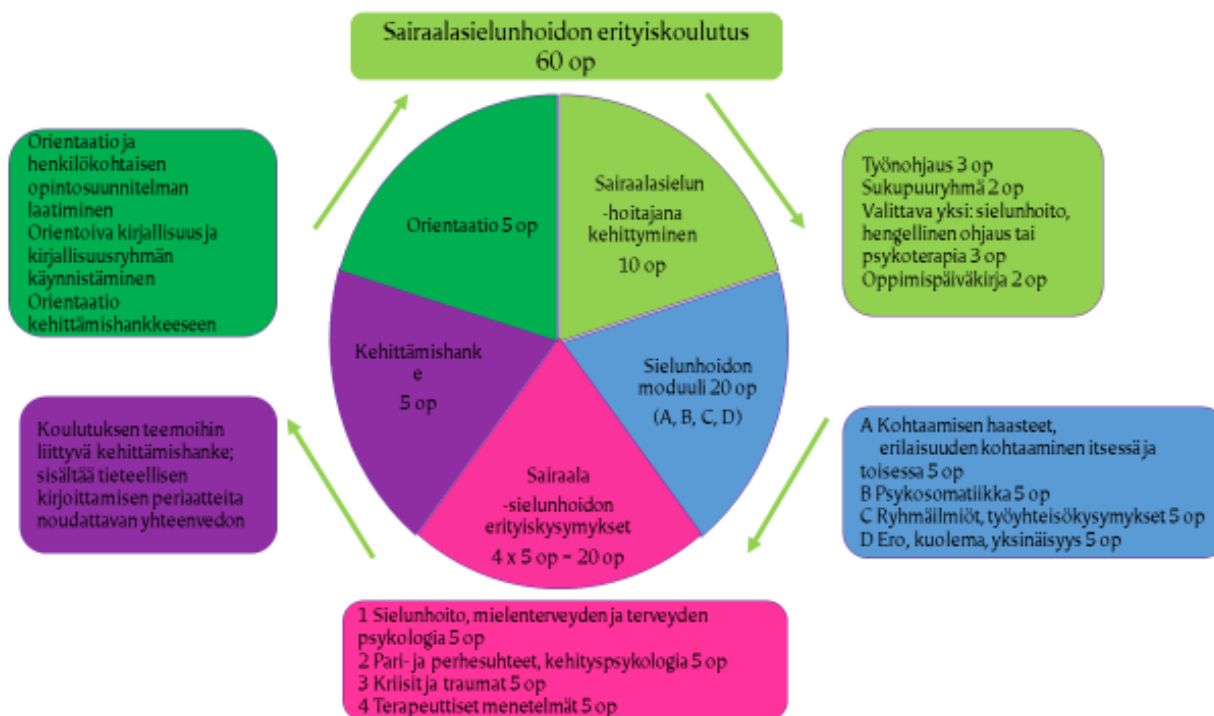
Sairaalasielunhoidon erityiskoulutus
60 op

Orientaatio ja henkilökohtaisen opintosuunnitelman laatiminen
Orientoiva kirjallisuus ja kirjallisuusryhmän käynnistäminen
Orientaatio kehittämishankkeeseen

Orientaatio 5 op

Sairaalasielun
-hoitajana kehittyminen
10 op

Työnohjaus 3 op
Sukupuuryhmä 2 op
Valittava yksi: sielunhoito, hengellinen ohjaus tai psykoterapia 3 op
Oppimispäiväkirja 2 op

Kehittämishank
e
5 op

Sielunhoidon moduuli 20 op
(A, B, C, D)

Koulutuksen teemoihin liittyvä kehittämishanke; sisältää tieteellisen kirjoittamisen periaatteita noudattavan yhteenvedon

Sairaala
-sielunhoidon erityiskysymykset
4 x 5 op = 20 op

A Kohtaamisen haasteet, erilaisuuden kohtaaminen itsessä ja toisessa 5 op
B Psykosomatiikka 5 op
C Ryhmäilmiöt, työyhteisökysymykset 5 op
D Ero, kuolema, yksinäisyys 5 op

1 Sielunhoito, mielenterveyden ja terveyden psykologia 5 op
2 Pari- ja perhesuhteet, kehityspsykologia 5 op
3 Kriisit ja traumat 5 op
4 Terapeuttiset menetelmät 5 op